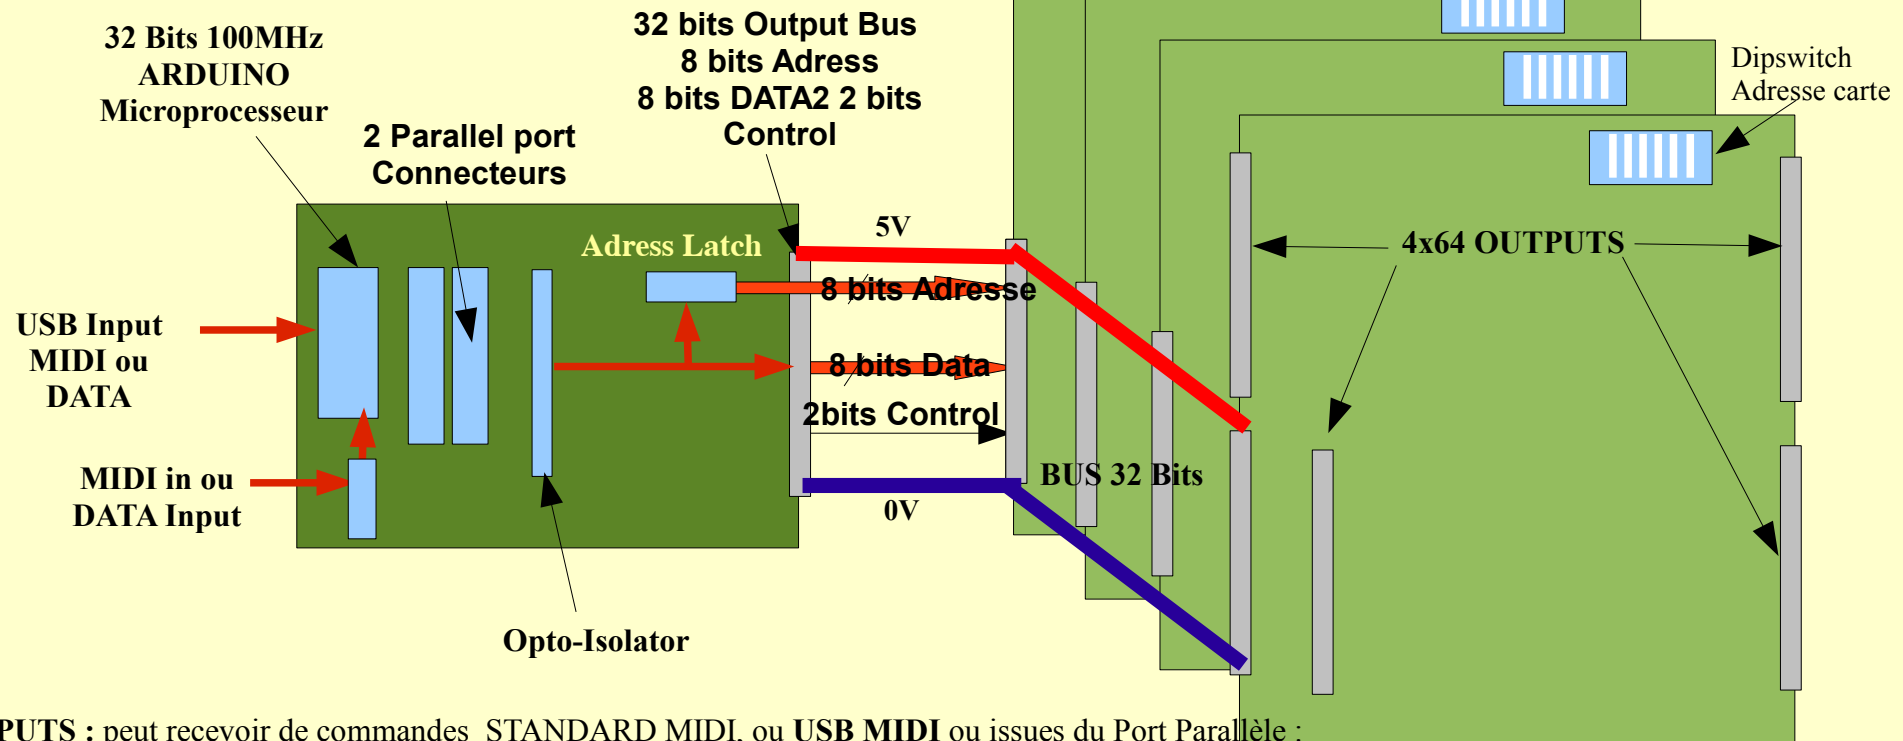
32 Bits 100MHz ARDUINO Microprocesseur

2 Parallel port Connecteurs

32 bits Output Bus
8 bits Adress
8 bits DATA2 2 bits Control

Dipswitch Adresse carte

Adress Latch

5V

8 bits Adresse

8 bits Data

2bits Control

4x64 OUTPUTS

USB Input MIDI ou DATA

MIDI in ou DATA Input

BUS 32 Bits

0V

Opto-Isolator

PUTS : peut recevoir de commandes STANDARD MIDI, ou USB MIDI ou issues du Port Parallèle :